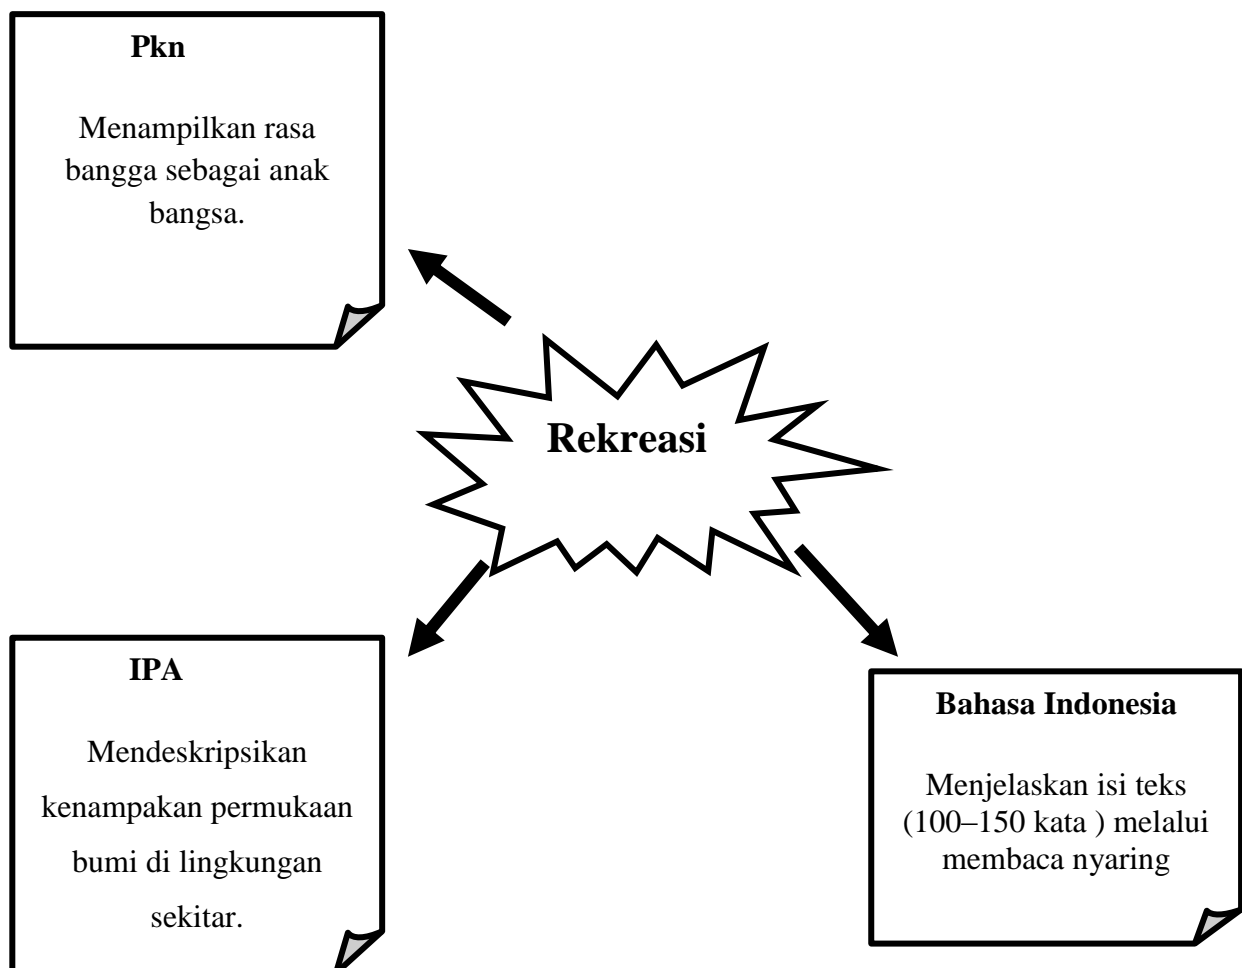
Pkn

Menampilkan rasa bangga sebagai anak bangsa.

Rekreasi

IPA

Mendeskripsikan kenampakan permukaan bumi di lingkungan sekitar.

Bahasa Indonesia

Menjelaskan isi teks (100–150 kata ) melalui membaca nyaring